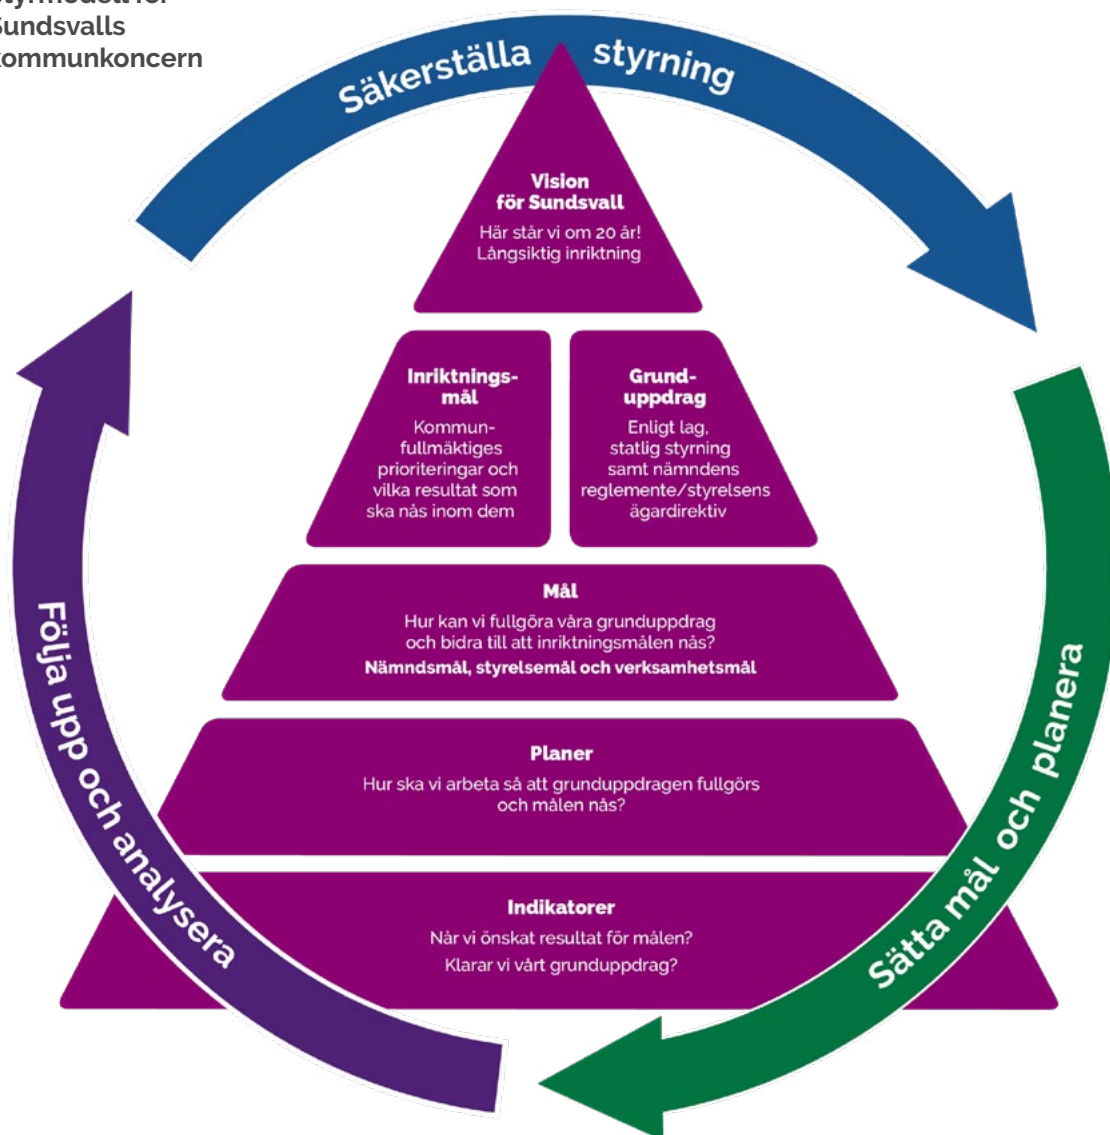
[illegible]
Sundsvalls
kommunkoncern

Säkerställa styrning

Vision
för Sundsvall
Här står vi om 20 år!
Långsiktig inriktning

Inriktningsmål
Kommunfullmäktiges prioriteringar och vilka resultat som ska nås inom dem

Grunduppdrag
Enligt lag, statlig styrning samt nämndens reglemente/styrelsens ägardirektiv

Mål
Hur kan vi fullgöra våra grunduppdrag och bidra till att inriktningsmålen nås?
Nämndsmål, styrelsemål och verksamhetsmål

Planer
Hur ska vi arbeta så att grunduppdragen fullgörs och målen nås?

Indikatorer
Når vi önskat resultat för målen?
Klarar vi vårt grunduppdrag?

Sätta mål och planera

Följa upp och analysera